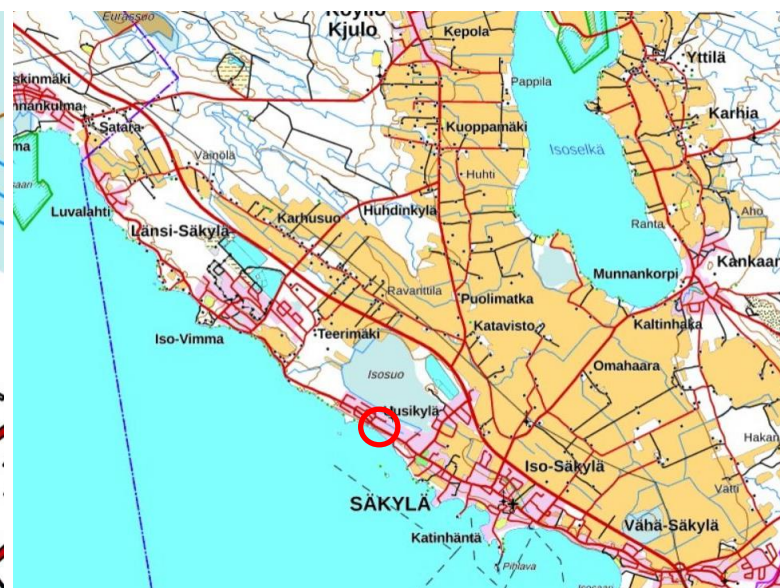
Eurassuo
Köyliö
Kjulo
Kepola
Yttilä
skinmäki
nnankulma
Satara
Pappila
Kuoppamäki
Karhia
Isoselkä
Vainiola
Huhti
Luvalahti
Karhusuo
Huhdinkylä
Aho
Länsi-Säkylä
Ranta
Kankaan
Munnankorpi
Ravarittila
Puolimatka
Iso-Vimma
Teerimäki
Katavisto
Kaltinhaka
Isosuo
Omahaara
Uusikylä
Hakan
Iso-Säkylä
Vatti
SÄKYLÄ
Vähä-Säkylä
Katinhäntä
Pihlava